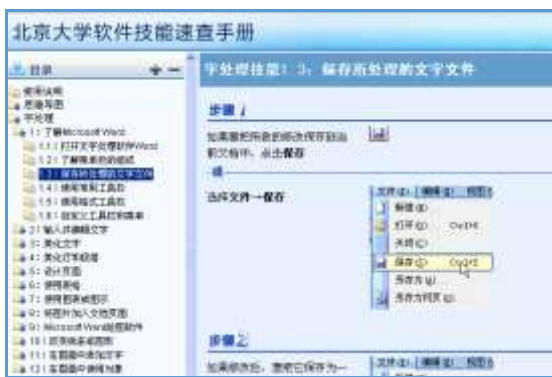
北京大学软件技能速查手册

目录

使用说明
思维导图
字处理
1: 了解Microsoft Word
1.1.1 打开文字处理软件Word
1.2.1 了解屏幕的组成
1.3.1 保存处理的文字文件
1.4.1 使用常用工具栏
1.5.1 使用格式工具栏
1.6.1 自定义工具栏和菜单
2: 输入并编辑文字
3: 美化文字
4: 美化打字段落
5: 设计页面
6: 使用表格
7: 使用图表或图示
8: 将图片加入文档页面
9: Microsoft Word故障解析
10: 页表格和表格
11: 在图片中添加文字
12: 在图片中使用… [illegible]

字处理技能1: 3: 保存所处理的文字文件

步骤1

如果要把所做的修改保存到当前文档中，点击保存

选择文件→保存

文件(F) 编辑(E) 视图(V)
新建(N)
打开(O) Ctrl+O
关闭(C)
保存(S) Ctrl+S
另存为(A)
另存为网页(G)

步骤2

如果修改后，要把它保存为一…

文件(F) 编辑(E) 视图(V)